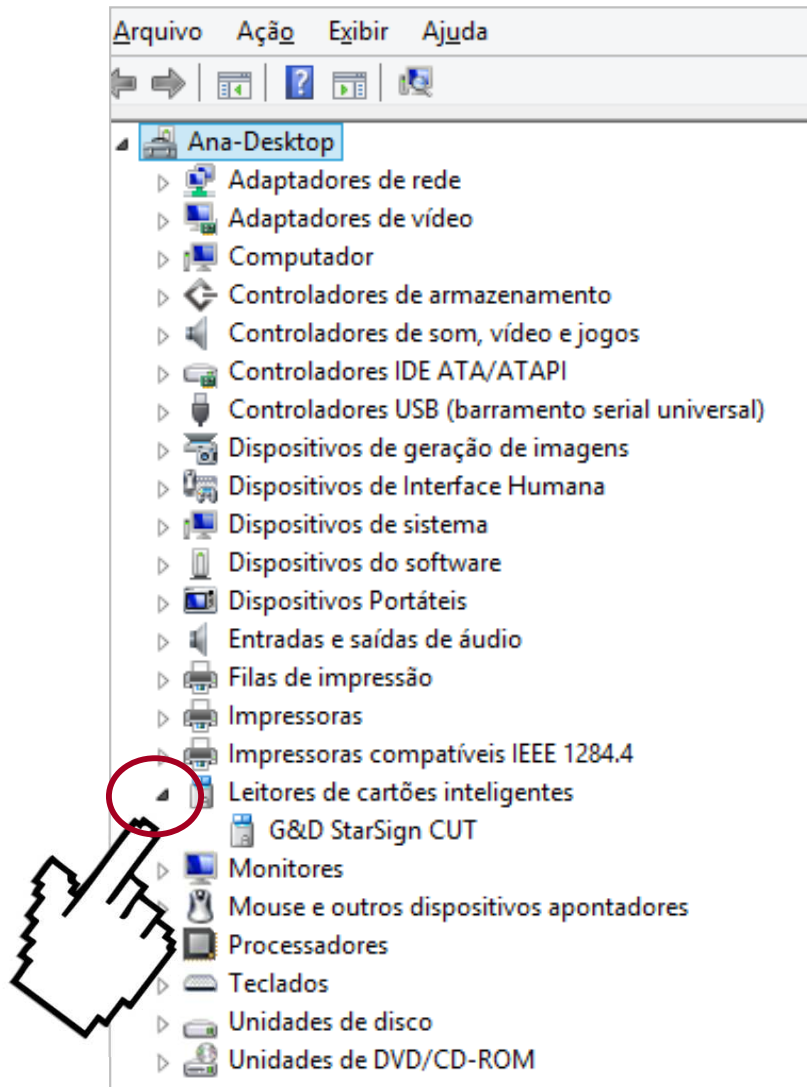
Arquivo Ação Exibir Ajuda

Ana-Desktop
Adaptadores de rede
Adaptadores de vídeo
Computador
Controladores de armazenamento
Controladores de som, vídeo e jogos
Controladores IDE ATA/ATAPI
Controladores USB (barramento serial universal)
Dispositivos de geração de imagens
Dispositivos de Interface Humana
Dispositivos de sistema
Dispositivos do software
Dispositivos Portáteis
Entradas e saídas de áudio
Filas de impressão
Impressoras
Impressoras compatíveis IEEE 1284.4
Leitores de cartões inteligentes
G&D StarSign CUT
Monitores
Mouse e outros dispositivos apontadores
Processadores
Teclados
Unidades de disco
Unidades de DVD/CD-ROM